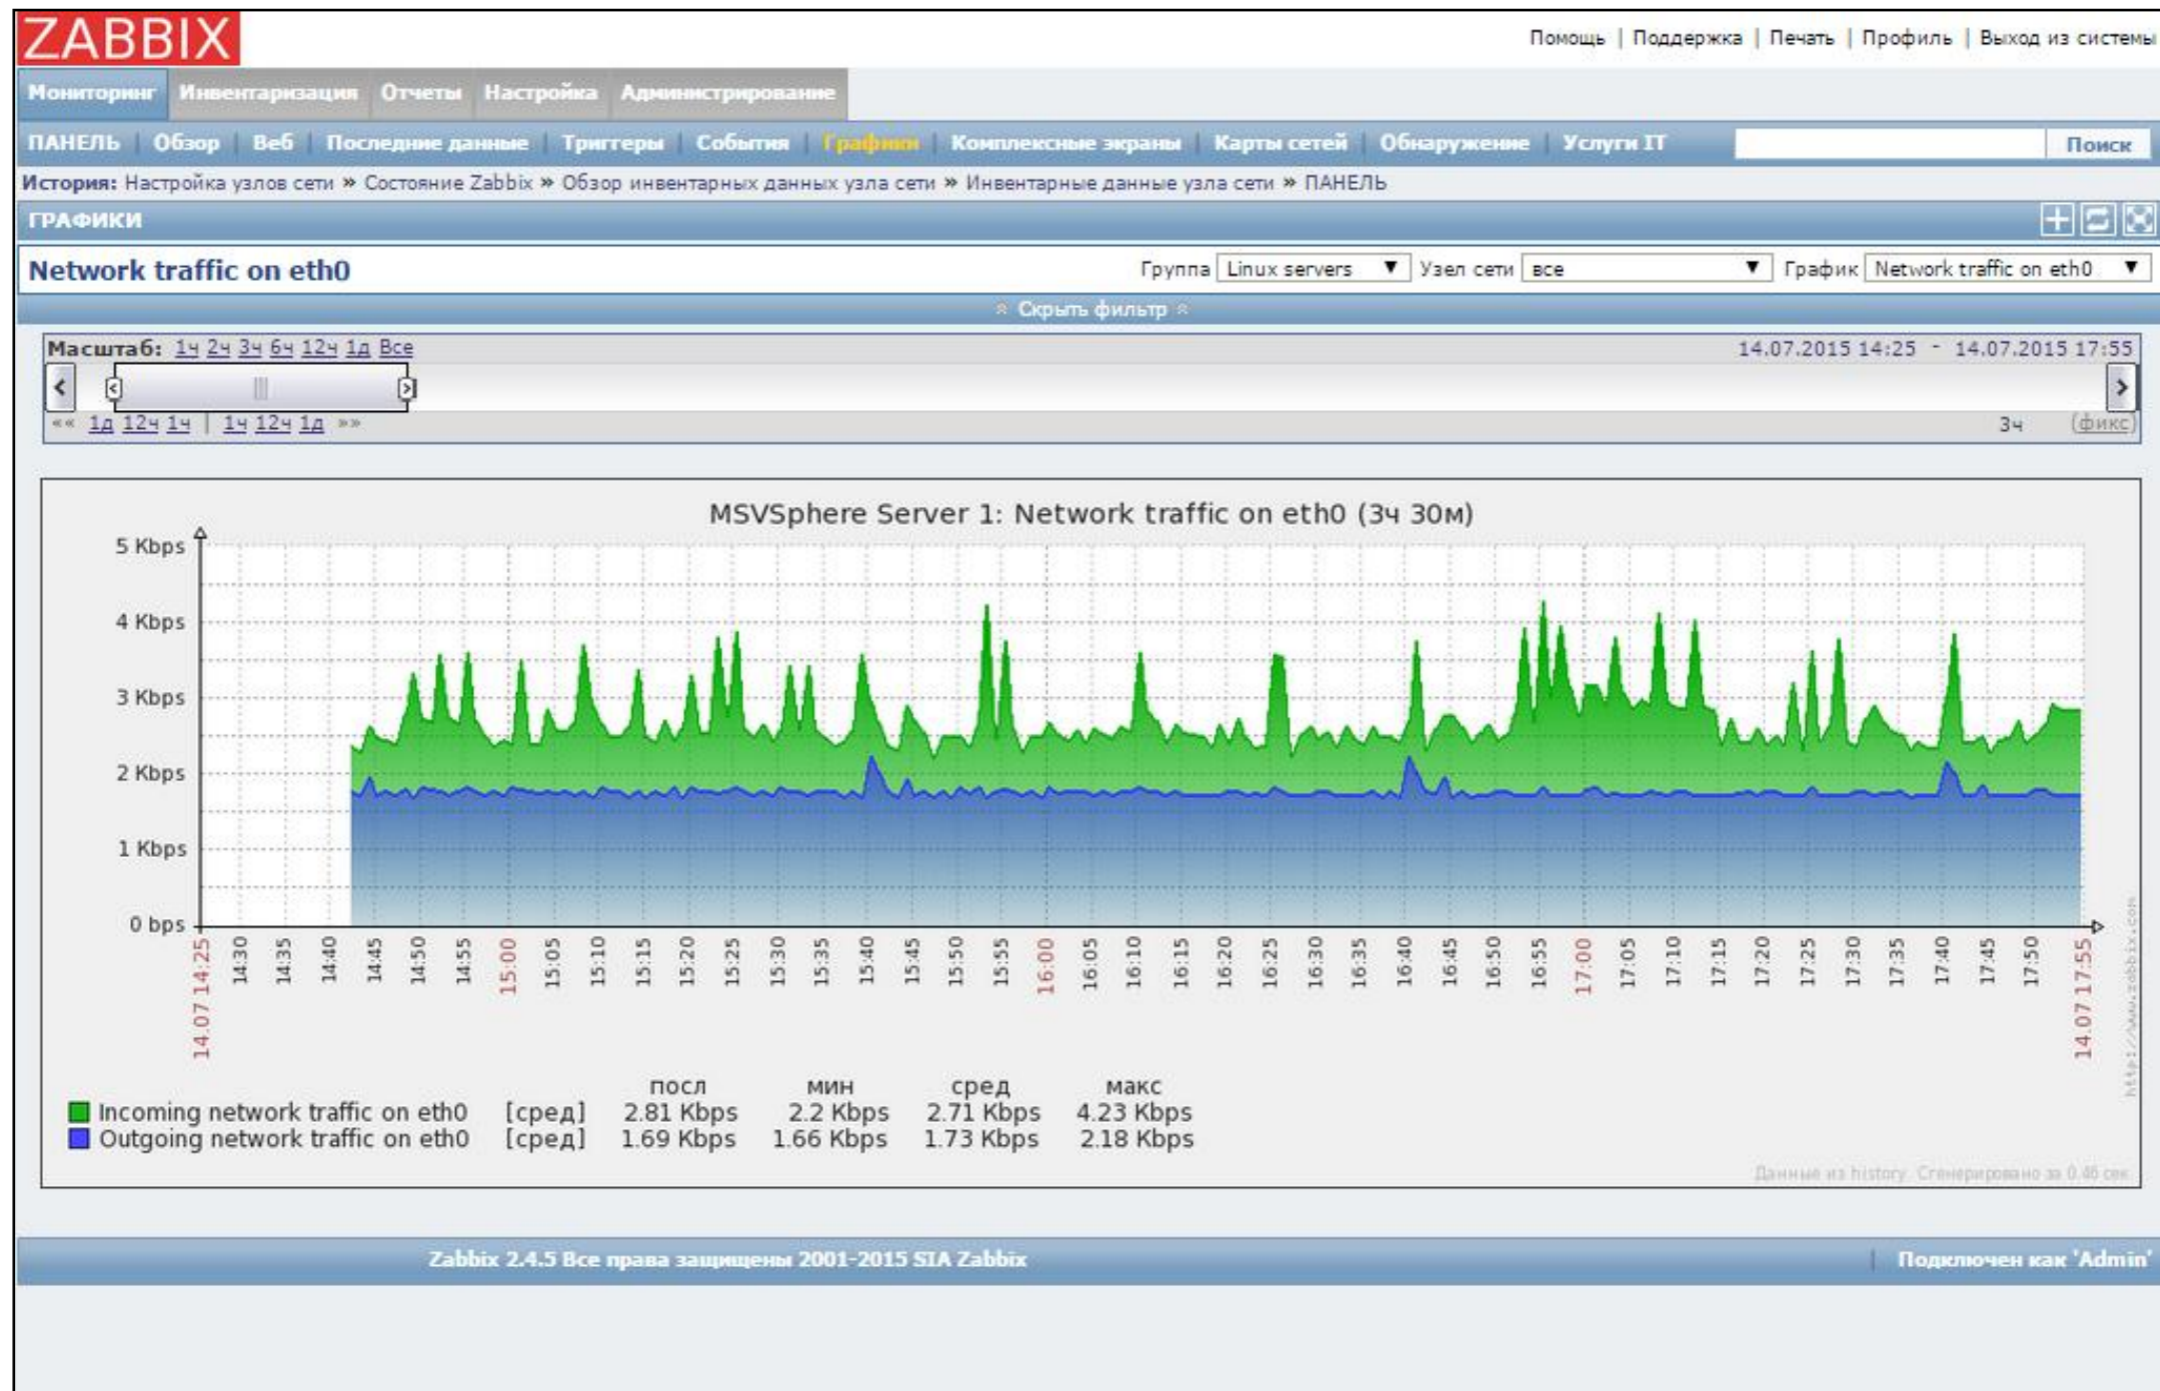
ZABBIX

Помощь | Поддержка | Печать | Профиль | Выход из системы

Мониторинг Инвентаризация Отчеты Настройка Администрирование

ПАНЕЛЬ | Обзор | Веб | Последние данные | Триггеры | События | Графики | Комплексные экраны | Карты сетей | Обнаружение | Услуги IT

Поиск

История: Настройка узлов сети » Состояние Zabbix » Обзор инвентарных данных узла сети » Инвентарные данные узла сети » ПАНЕЛЬ

ГРАФИКИ

Network traffic on eth0

Группа Linux servers Узел сети все График Network traffic on eth0

Скрыть фильтр

Масштаб: 1ч 2ч 3ч 6ч 12ч 1д Все

14.07.2015 14:25 - 14.07.2015 17:55

«« 1д 12ч 1ч | 1ч 12ч 1д »»

3ч (фикс)

MSVSphere Server 1: Network traffic on eth0 (3ч 30м)

5 Kbps
4 Kbps
3 Kbps
2 Kbps
1 Kbps
0 bps

14.07 14:25 14:30 14:35 14:40 14:45 14:50 14:55 15:00 15:05 15:10 15:15 15:20 15:25 15:30 15:35 15:40 15:45 15:50 15:55 16:00 16:05 16:10 16:15 16:20 16:25 16:30 16:35 16:40 16:45 16:50 16:55 17:00 17:05 17:10 17:15 17:20 17:25 17:30 17:35 17:40 17:45 17:50 14.07 17:55

| | | посл | мин | сред | макс |
|---|---|---|---|---|---|
| Incoming network traffic on eth0 | [сред] | 2.81 Kbps | 2.2 Kbps | 2.71 Kbps | 4.23 Kbps |
| Outgoing network traffic on eth0 | [сред] | 1.69 Kbps | 1.66 Kbps | 1.73 Kbps | 2.18 Kbps |

Данные из history. Сгенерировано за 0.46 сек

http://www.zabbix.com

Zabbix 2.4.5 Все права защищены 2001-2015 SIA Zabbix

Подключен как 'Admin'